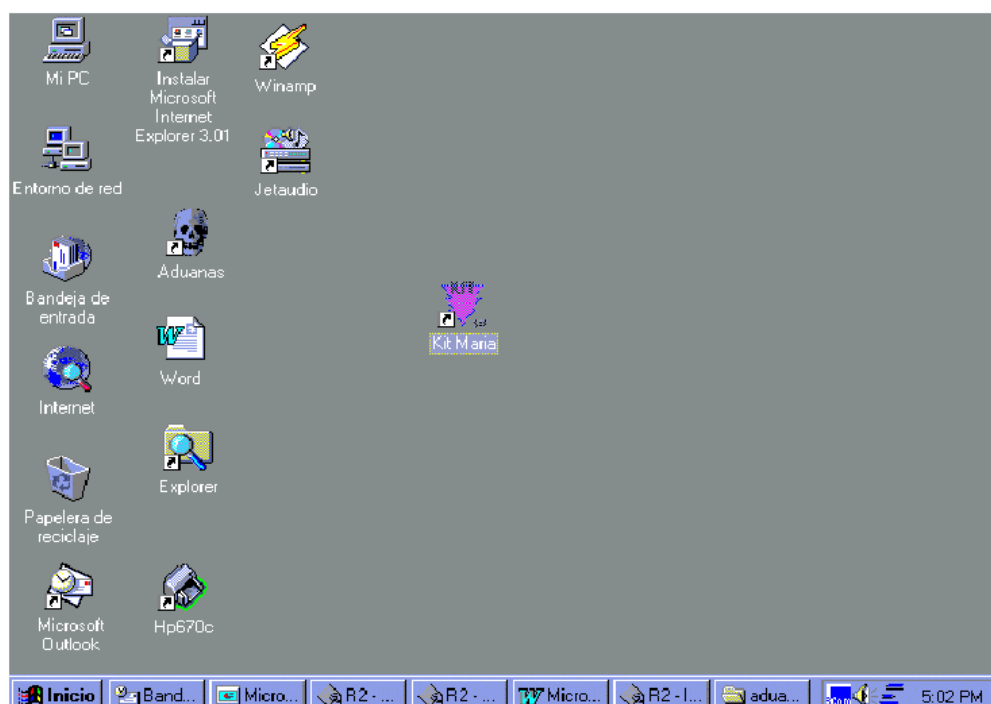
Mi PC

Entorno de red

Bandeja de entrada

Internet

Papelera de reciclaje

Microsoft Outlook

Instalar Microsoft Internet Explorer 3.01

Aduanas

Word

Explorer

Hp670c

Winamp

Jetaudio

Kit Maria

Inicio | Band... | Micro... | R2 - ... | R2 - ... | Micro... | R2 - I... | adua... | 5:02 PM